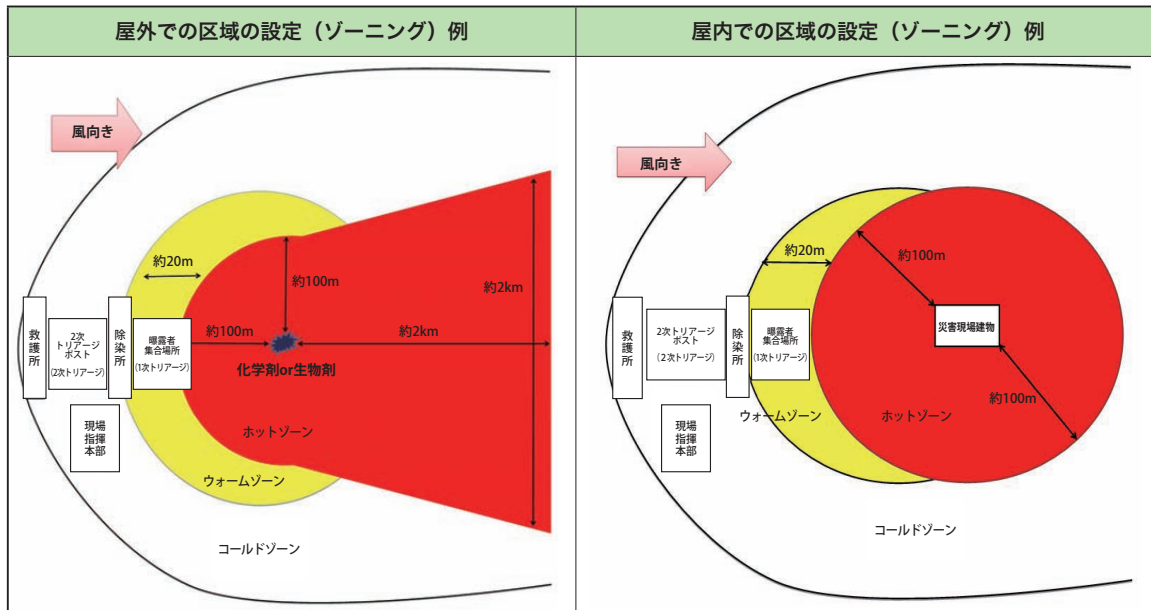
| 屋外での区域の設定（ゾーニング）例 | 屋内での区域の設定（ゾーニング）例 |
|---|---|

風向き

約20m

約100m

約2km

救護所

2次トリアージポスト（2次トリアージ）

除染所

曝露者集合場所（1次トリアージ）

約100m

約2km

化学剤or生物剤

ホットゾーン

ウォームゾーン

現場指揮本部

コールドゾーン

風向き

約20m

約100m

救護所

2次トリアージポスト（2次トリアージ）

除染所

曝露者集合場所（1次トリアージ）

災害現場建物

ウォームゾーン

ホットゾーン

約100m

現場指揮本部

コールドゾーン